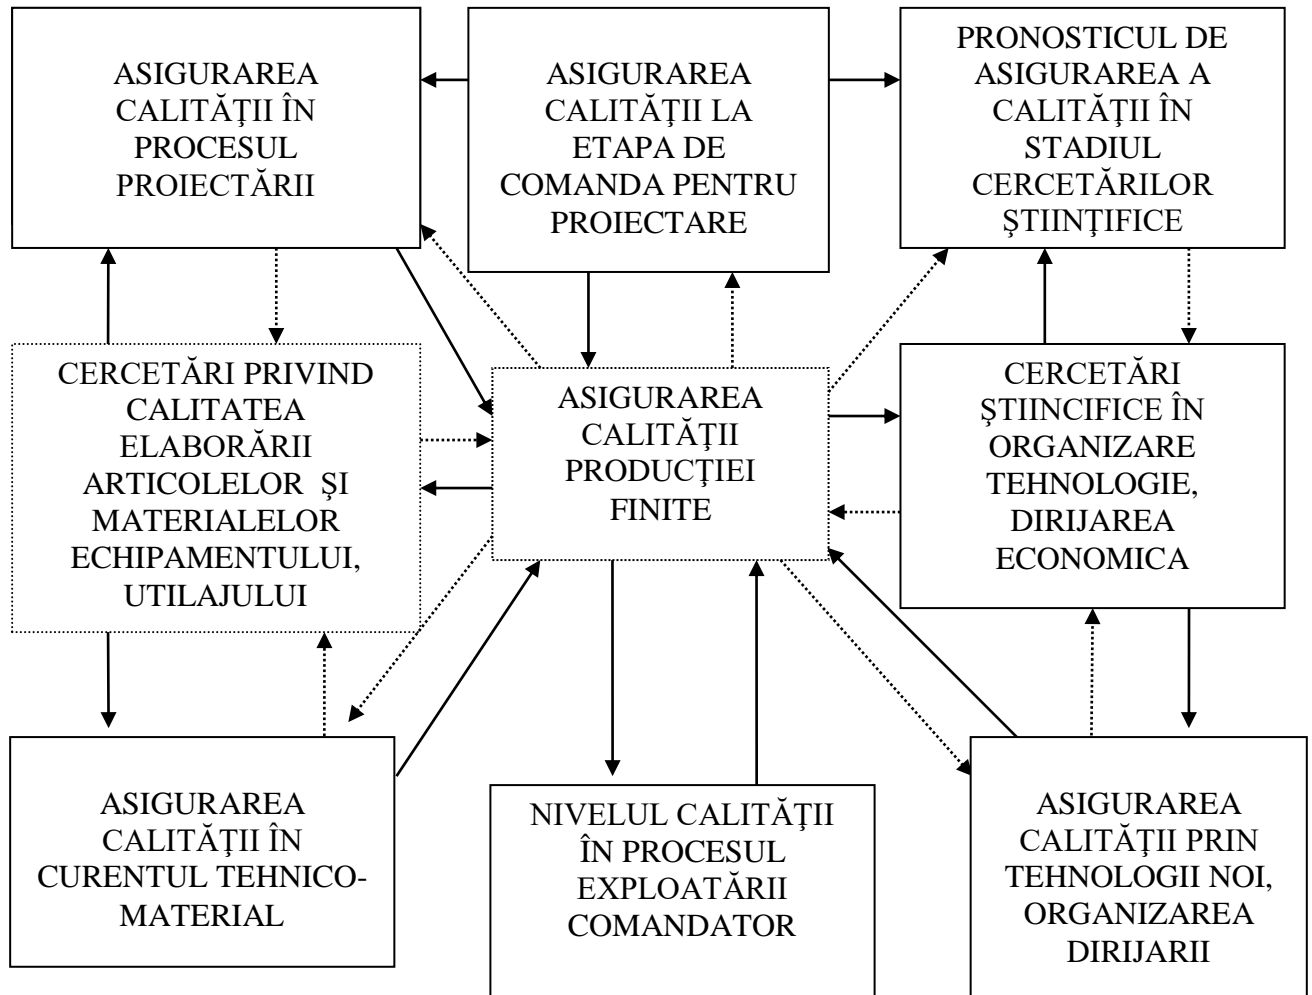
ASIGURAREA CALITĂŢII ÎN PROCESUL PROIECTĂRII

ASIGURAREA CALITĂŢII LA ETAPA DE COMANDA PENTRU PROIECTARE

PRONOSTICUL DE ASIGURAREA A CALITĂŢII ÎN STADIUL CERCETĂRILOR ŞTIINŢIFICE

CERCETĂRI PRIVIND CALITATEA ELABORĂRII ARTICOLELOR ŞI MATERIALELOR ECHIPAMENTULUI, UTILAJULUI

ASIGURAREA CALITĂŢII PRODUCŢIEI FINITE

CERCETĂRI ŞTIINCIFICE ÎN ORGANIZARE TEHNOLOGIE, DIRIJAREA ECONOMICA

ASIGURAREA CALITĂŢII ÎN CURENTUL TEHNICO-MATERIAL

NIVELUL CALITĂŢII ÎN PROCESUL EXPLOATĂRII COMANDATOR

ASIGURAREA CALITĂŢII PRIN TEHNOLOGII NOI, ORGANIZAREA DIRIJARII